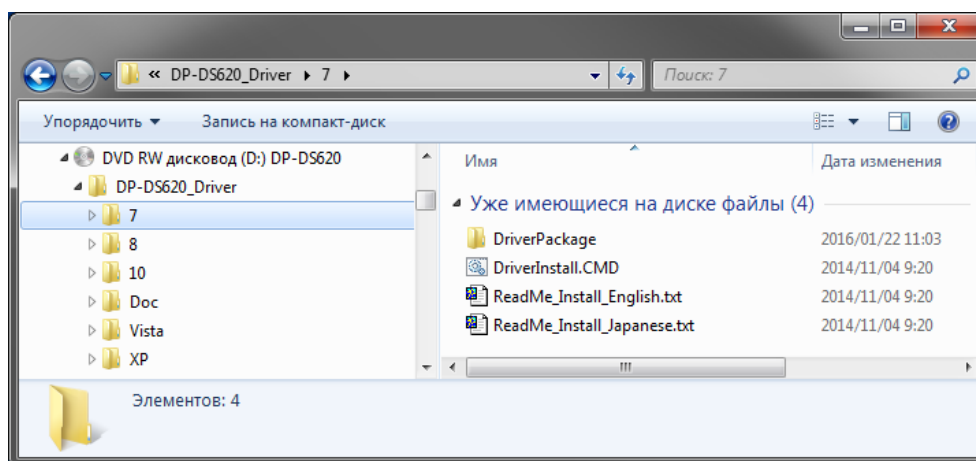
« DP-DS620_Driver ▸ 7 ▸

Поиск: 7

Упорядочить ▾

Запись на компакт-диск

DVD RW дисковод (D:) DP-DS620

DP-DS620_Driver

7

8

10

Doc

Vista

XP

Имя

Дата изменения

Уже имеющиеся на диске файлы (4)

| Имя | Дата изменения |
|---|---|
| DriverPackage | 2016/01/22 11:03 |
| DriverInstall.CMD | 2014/11/04 9:20 |
| ReadMe_Install_English.txt | 2014/11/04 9:20 |
| ReadMe_Install_Japanese.txt | 2014/11/04 9:20 |

Элементов: 4